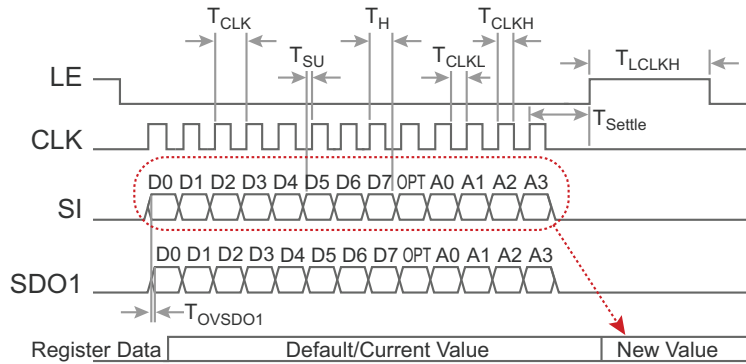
$T_{CLK}$ $T_H$ $T_{CLKH}$

$T_{SU}$ $T_{CLKL}$ $T_{LCLKH}$

LE

CLK $T_{Settle}$

D0 D1 D2 D3 D4 D5 D6 D7 OPT A0 A1 A2 A3

SI

D0 D1 D2 D3 D4 D5 D6 D7 OPT A0 A1 A2 A3

SDO1

$T_{OVSDO1}$

| Register Data | Default/Current Value | New Value |
|---|---|---|